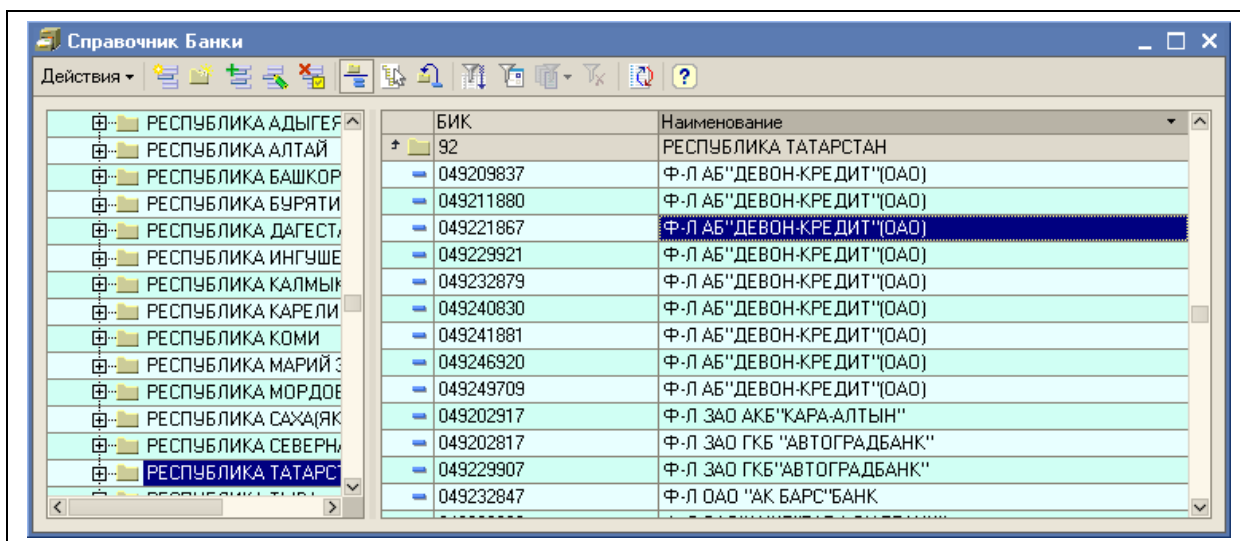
Справочник Банки

Действия ▾ ?

РЕСПУБЛИКА АДЫГЕЯ
РЕСПУБЛИКА АЛТАЙ
РЕСПУБЛИКА БАШКОР
РЕСПУБЛИКА БУРЯТИ
РЕСПУБЛИКА ДАГЕСТА
РЕСПУБЛИКА ИНГУШЕ
РЕСПУБЛИКА КАЛМЫК
РЕСПУБЛИКА КАРЕЛИ
РЕСПУБЛИКА КОМИ
РЕСПУБЛИКА МАРИЙ Э
РЕСПУБЛИКА МОРДОВ
РЕСПУБЛИКА САХА(ЯК
РЕСПУБЛИКА СЕВЕРНА
РЕСПУБЛИКА ТАТАРСТ
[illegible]

| БИК | Наименование |
|---|---|
| 92 | РЕСПУБЛИКА ТАТАРСТАН |
| 049209837 | Ф-Л АБ"ДЕВОН-КРЕДИТ"(ОАО) |
| 049211880 | Ф-Л АБ"ДЕВОН-КРЕДИТ"(ОАО) |
| 049221867 | Ф-Л АБ"ДЕВОН-КРЕДИТ"(ОАО) |
| 049229921 | Ф-Л АБ"ДЕВОН-КРЕДИТ"(ОАО) |
| 049232879 | Ф-Л АБ"ДЕВОН-КРЕДИТ"(ОАО) |
| 049240830 | Ф-Л АБ"ДЕВОН-КРЕДИТ"(ОАО) |
| 049241881 | Ф-Л АБ"ДЕВОН-КРЕДИТ"(ОАО) |
| 049246920 | Ф-Л АБ"ДЕВОН-КРЕДИТ"(ОАО) |
| 049249709 | Ф-Л АБ"ДЕВОН-КРЕДИТ"(ОАО) |
| 049202917 | Ф-Л ЗАО АКБ"КАРА-АЛТЫН" |
| 049202817 | Ф-Л ЗАО ГКБ "АВТОГРАДБАНК" |
| 049229907 | Ф-Л ЗАО ГКБ"АВТОГРАДБАНК" |
| 049232847 | Ф-Л ОАО "АК БАРС"БАНК |
| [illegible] | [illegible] |